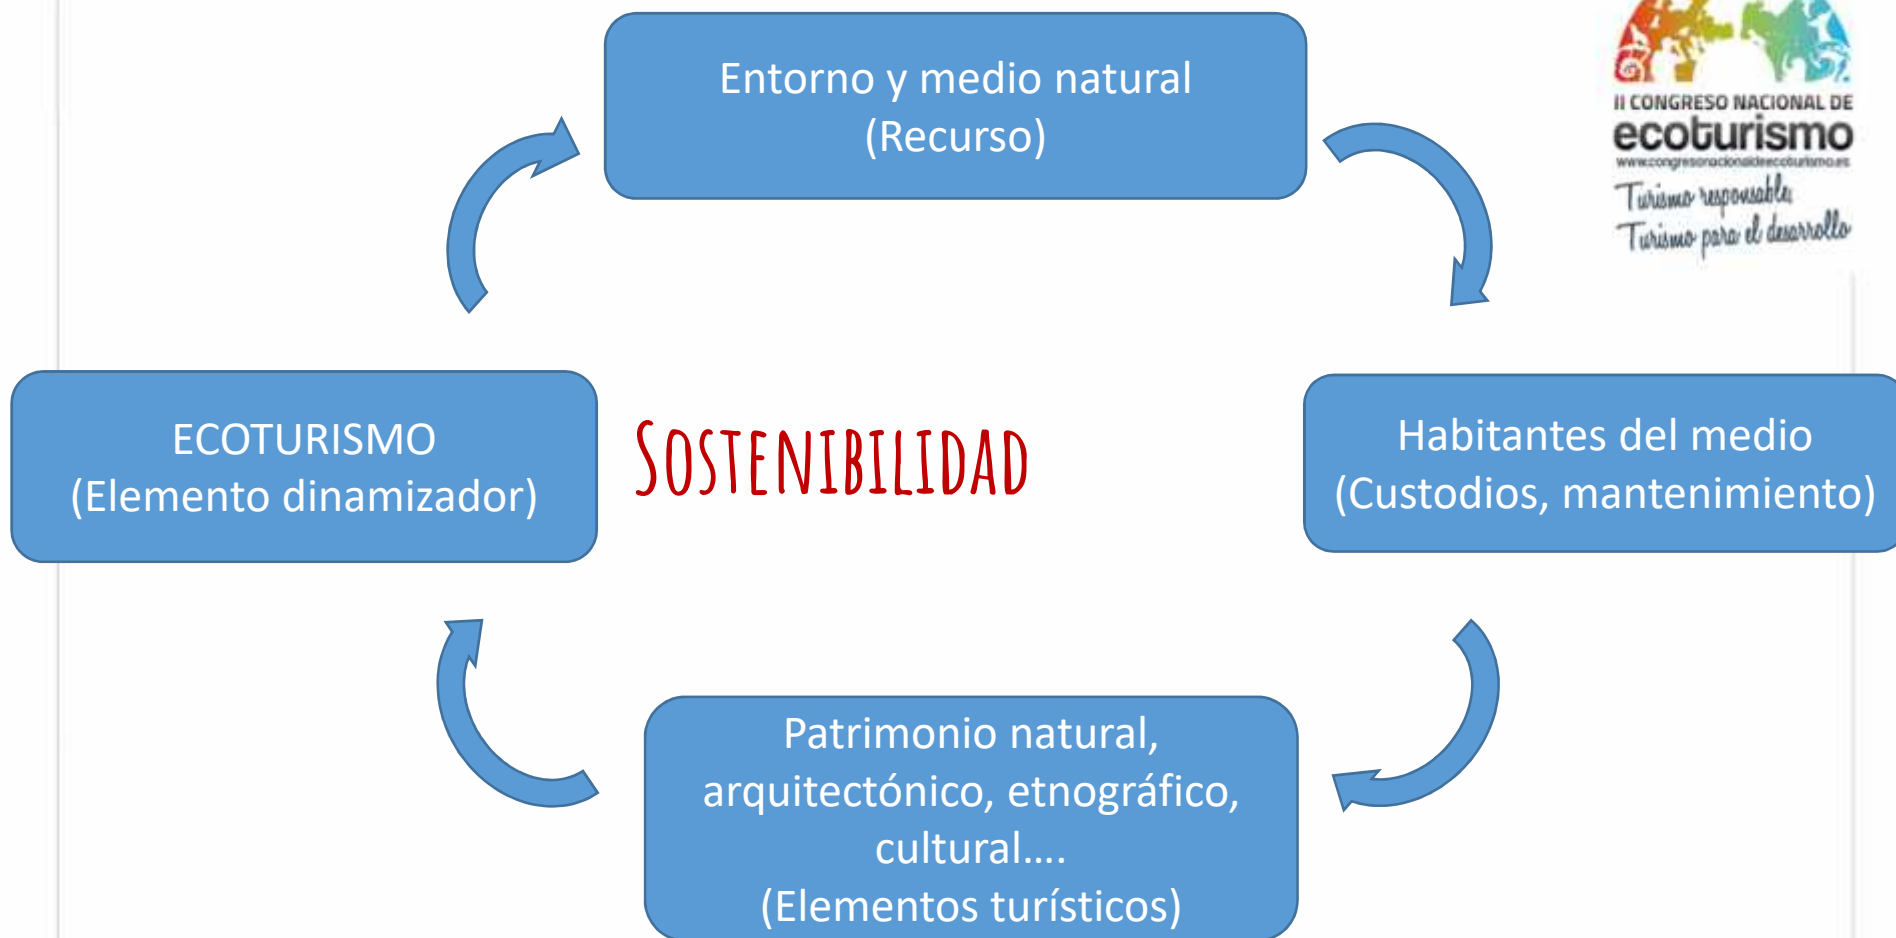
Entorno y medio natural
(Recurso)

II CONGRESO NACIONAL DE
ecoturismo
www.congresonacionaldeecoturismo.es
Turismo responsable
Turismo para el desarrollo

ECOTURISMO
(Elemento dinamizador)

SOSTENIBILIDAD

Habitantes del medio
(Custodios, mantenimiento)

Patrimonio natural, arquitectónico, etnográfico, cultural….
(Elementos turísticos)